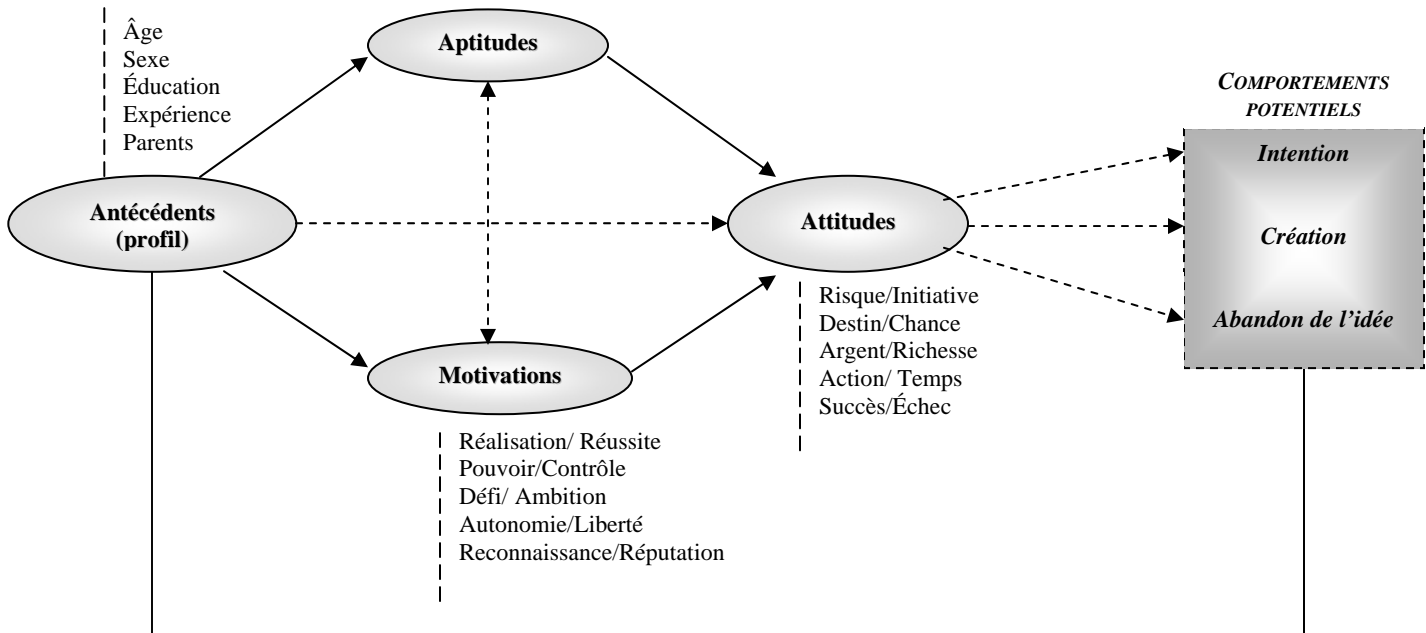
Âge
Sexe
Éducation
Expérience
Parents

Aptitudes

COMPORTEMENTS POTENTIELS

Intention

Antécédents (profil)

Attitudes

Création

Risque/Initiative
Destin/Chance
Argent/Richesse
Action/ Temps
Succès/Échec

Abandon de l'idée

Motivations

Réalisation/ Réussite
Pouvoir/Contrôle
Défi/ Ambition
Autonomie/Liberté
Reconnaissance/Réputation